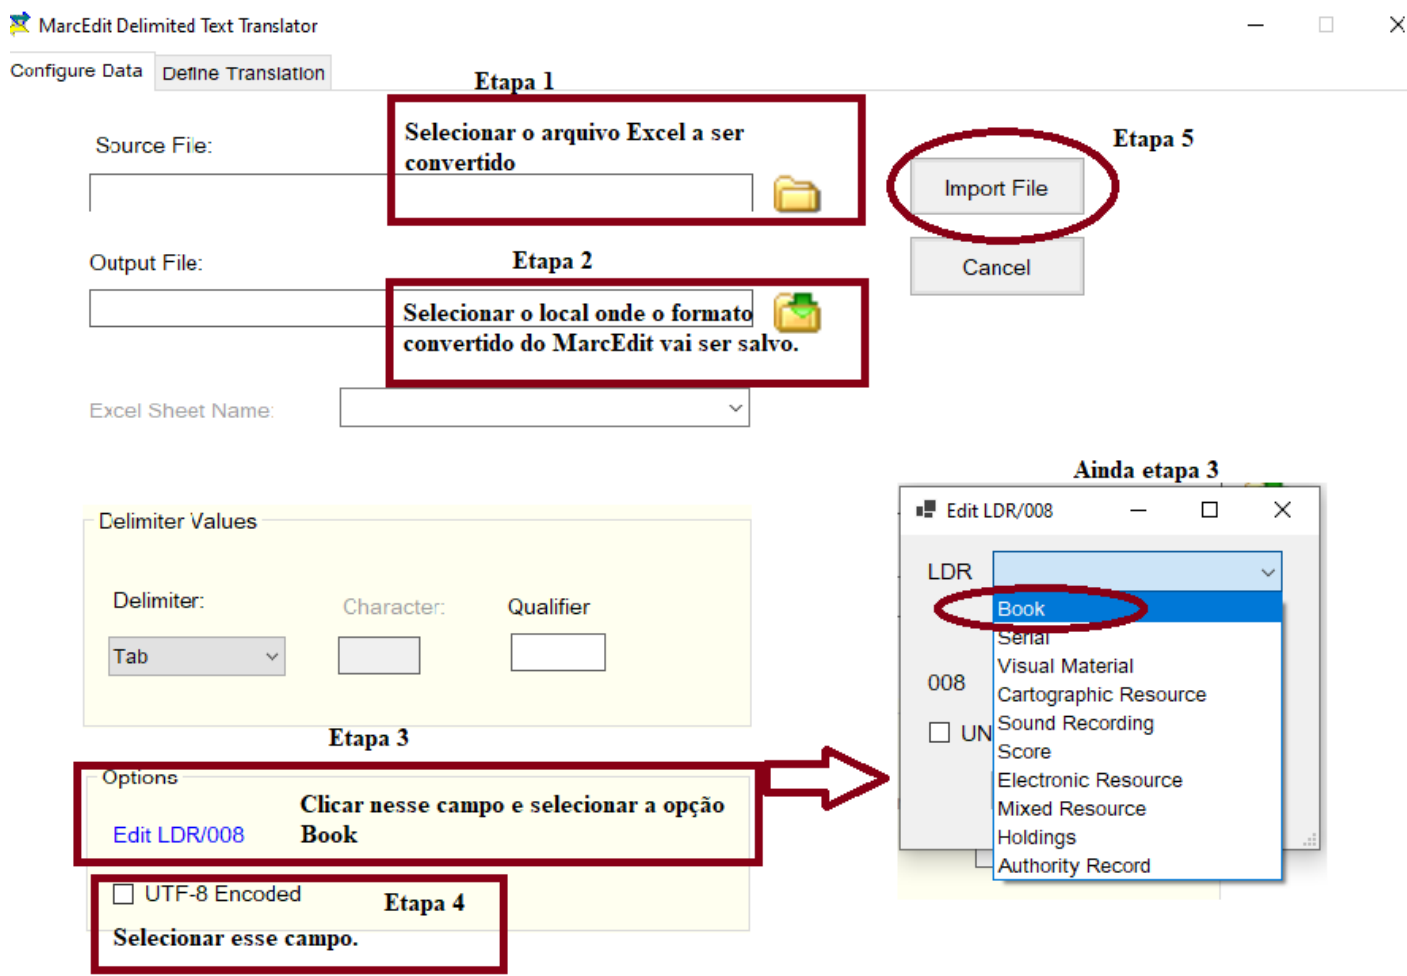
MarcEdit Delimited Text Translator

Configure Data
Define Translation

Etapa 1

Source File:

Selecionar o arquivo Excel a ser convertido

Etapa 5

Import File

Cancel

Output File:

Etapa 2

Selecionar o local onde o formato convertido do MarcEdit vai ser salvo.

Excel Sheet Name:

Ainda etapa 3

Edit LDR/008

LDR

Book
Serial
Visual Material
Cartographic Resource
Sound Recording
Score
Electronic Resource
Mixed Resource
Holdings
Authority Record

008

UN

Delimiter Values

Delimiter:
Character:
Qualifier

Tab

Etapa 3

Options

Clicar nesse campo e selecionar a opção Book

Edit LDR/008

UTF-8 Encoded

Etapa 4

Selecionar esse campo.